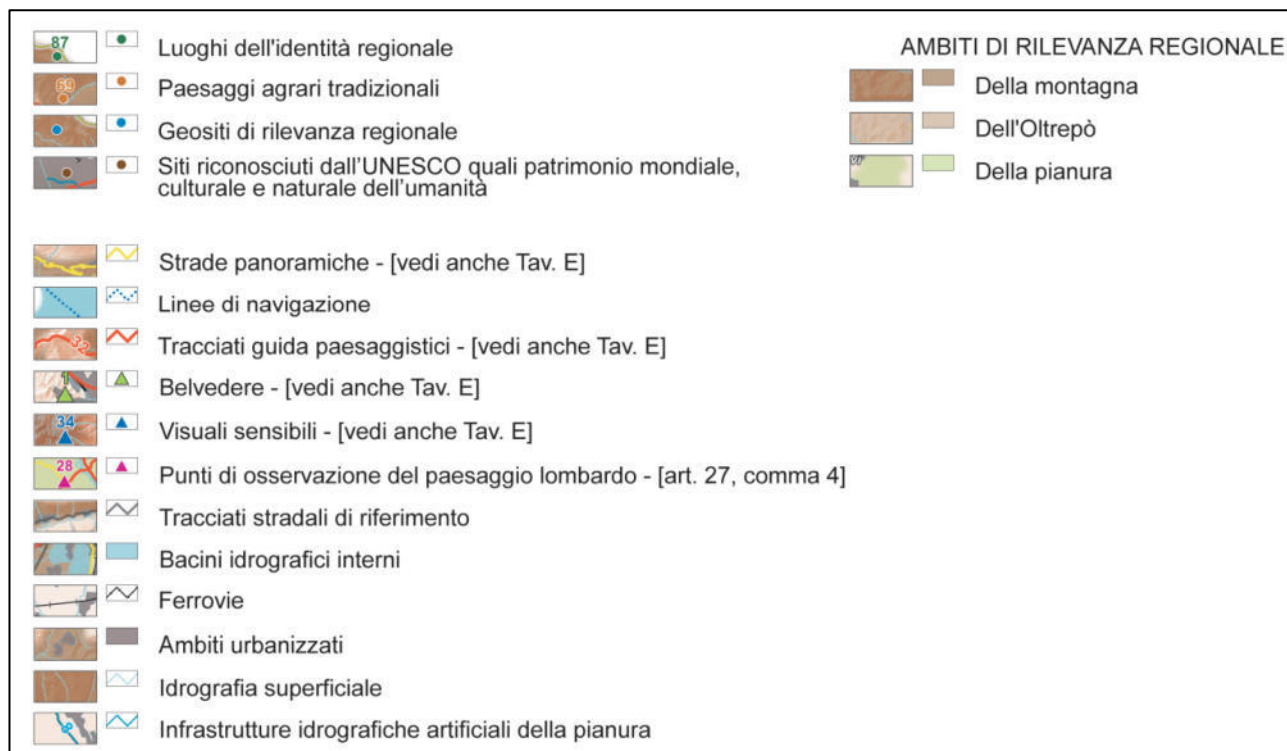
87 Luoghi dell'identità regionale
69 Paesaggi agrari tradizionali
Geositi di rilevanza regionale
Siti riconosciuti dall'UNESCO quali patrimonio mondiale, culturale e naturale dell'umanità

Strade panoramiche - [vedi anche Tav. E]
Linee di navigazione
32 Tracciati guida paesaggistici - [vedi anche Tav. E]
1 Belvedere - [vedi anche Tav. E]
34 Visuali sensibili - [vedi anche Tav. E]
28 Punti di osservazione del paesaggio lombardo - [art. 27, comma 4]
Tracciati stradali di riferimento
Bacini idrografici interni
Ferrovie
Ambiti urbanizzati
Idrografia superficiale
Infrastrutture idrografiche artificiali della pianura

AMBITI DI RILEVANZA REGIONALE
Della montagna
Dell'Oltrepò
Della pianura